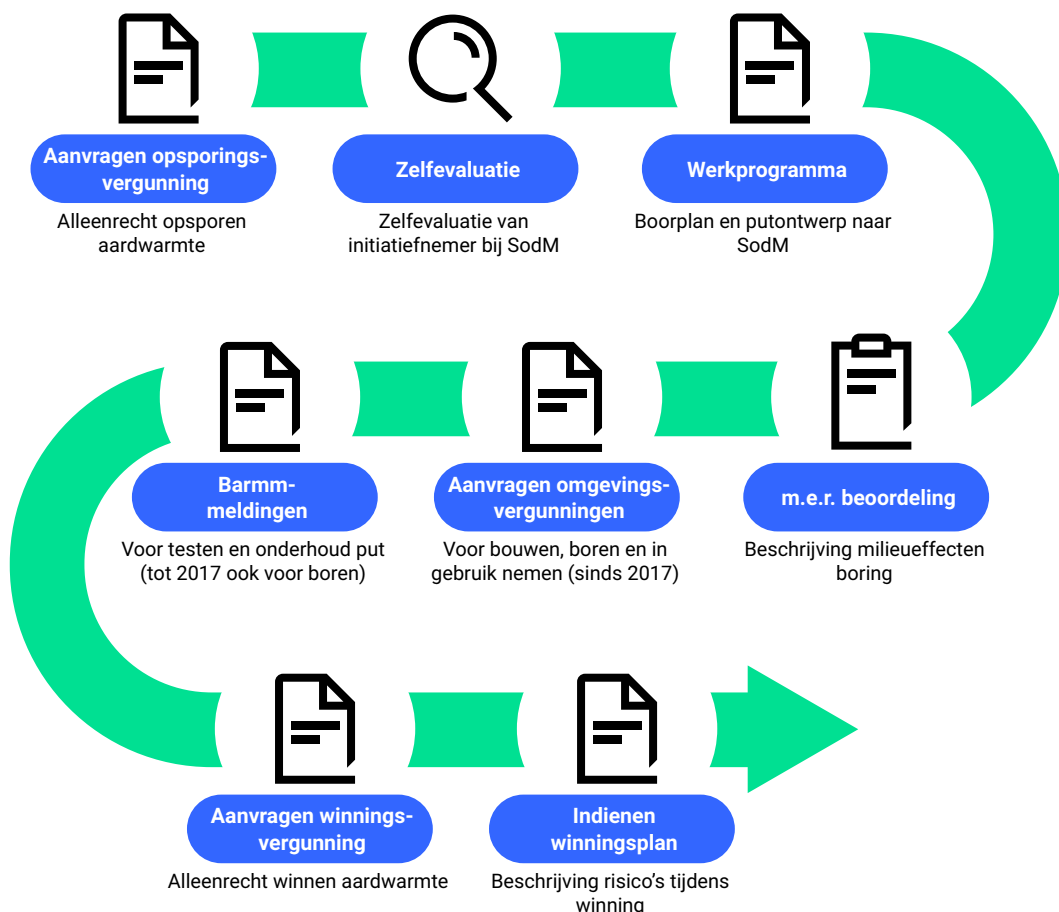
Aanvragen opsporingsvergunning
Alleenrecht opsporen aardwarmte

Zelfevaluatie
Zelfevaluatie van initiatiefnemer bij SodM

Werkprogramma
Boorplan en putontwerp naar SodM

m.e.r. beoordeling
Beschrijving milieueffecten boring

Aanvragen omgevingsvergunningen
Voor bouwen, boren en in gebruik nemen (sinds 2017)

Barmm-meldingen
Voor testen en onderhoud put (tot 2017 ook voor boren)

Aanvragen winningsvergunning
Alleenrecht winnen aardwarmte

Indienen winningsplan
Beschrijving risico's tijdens winning